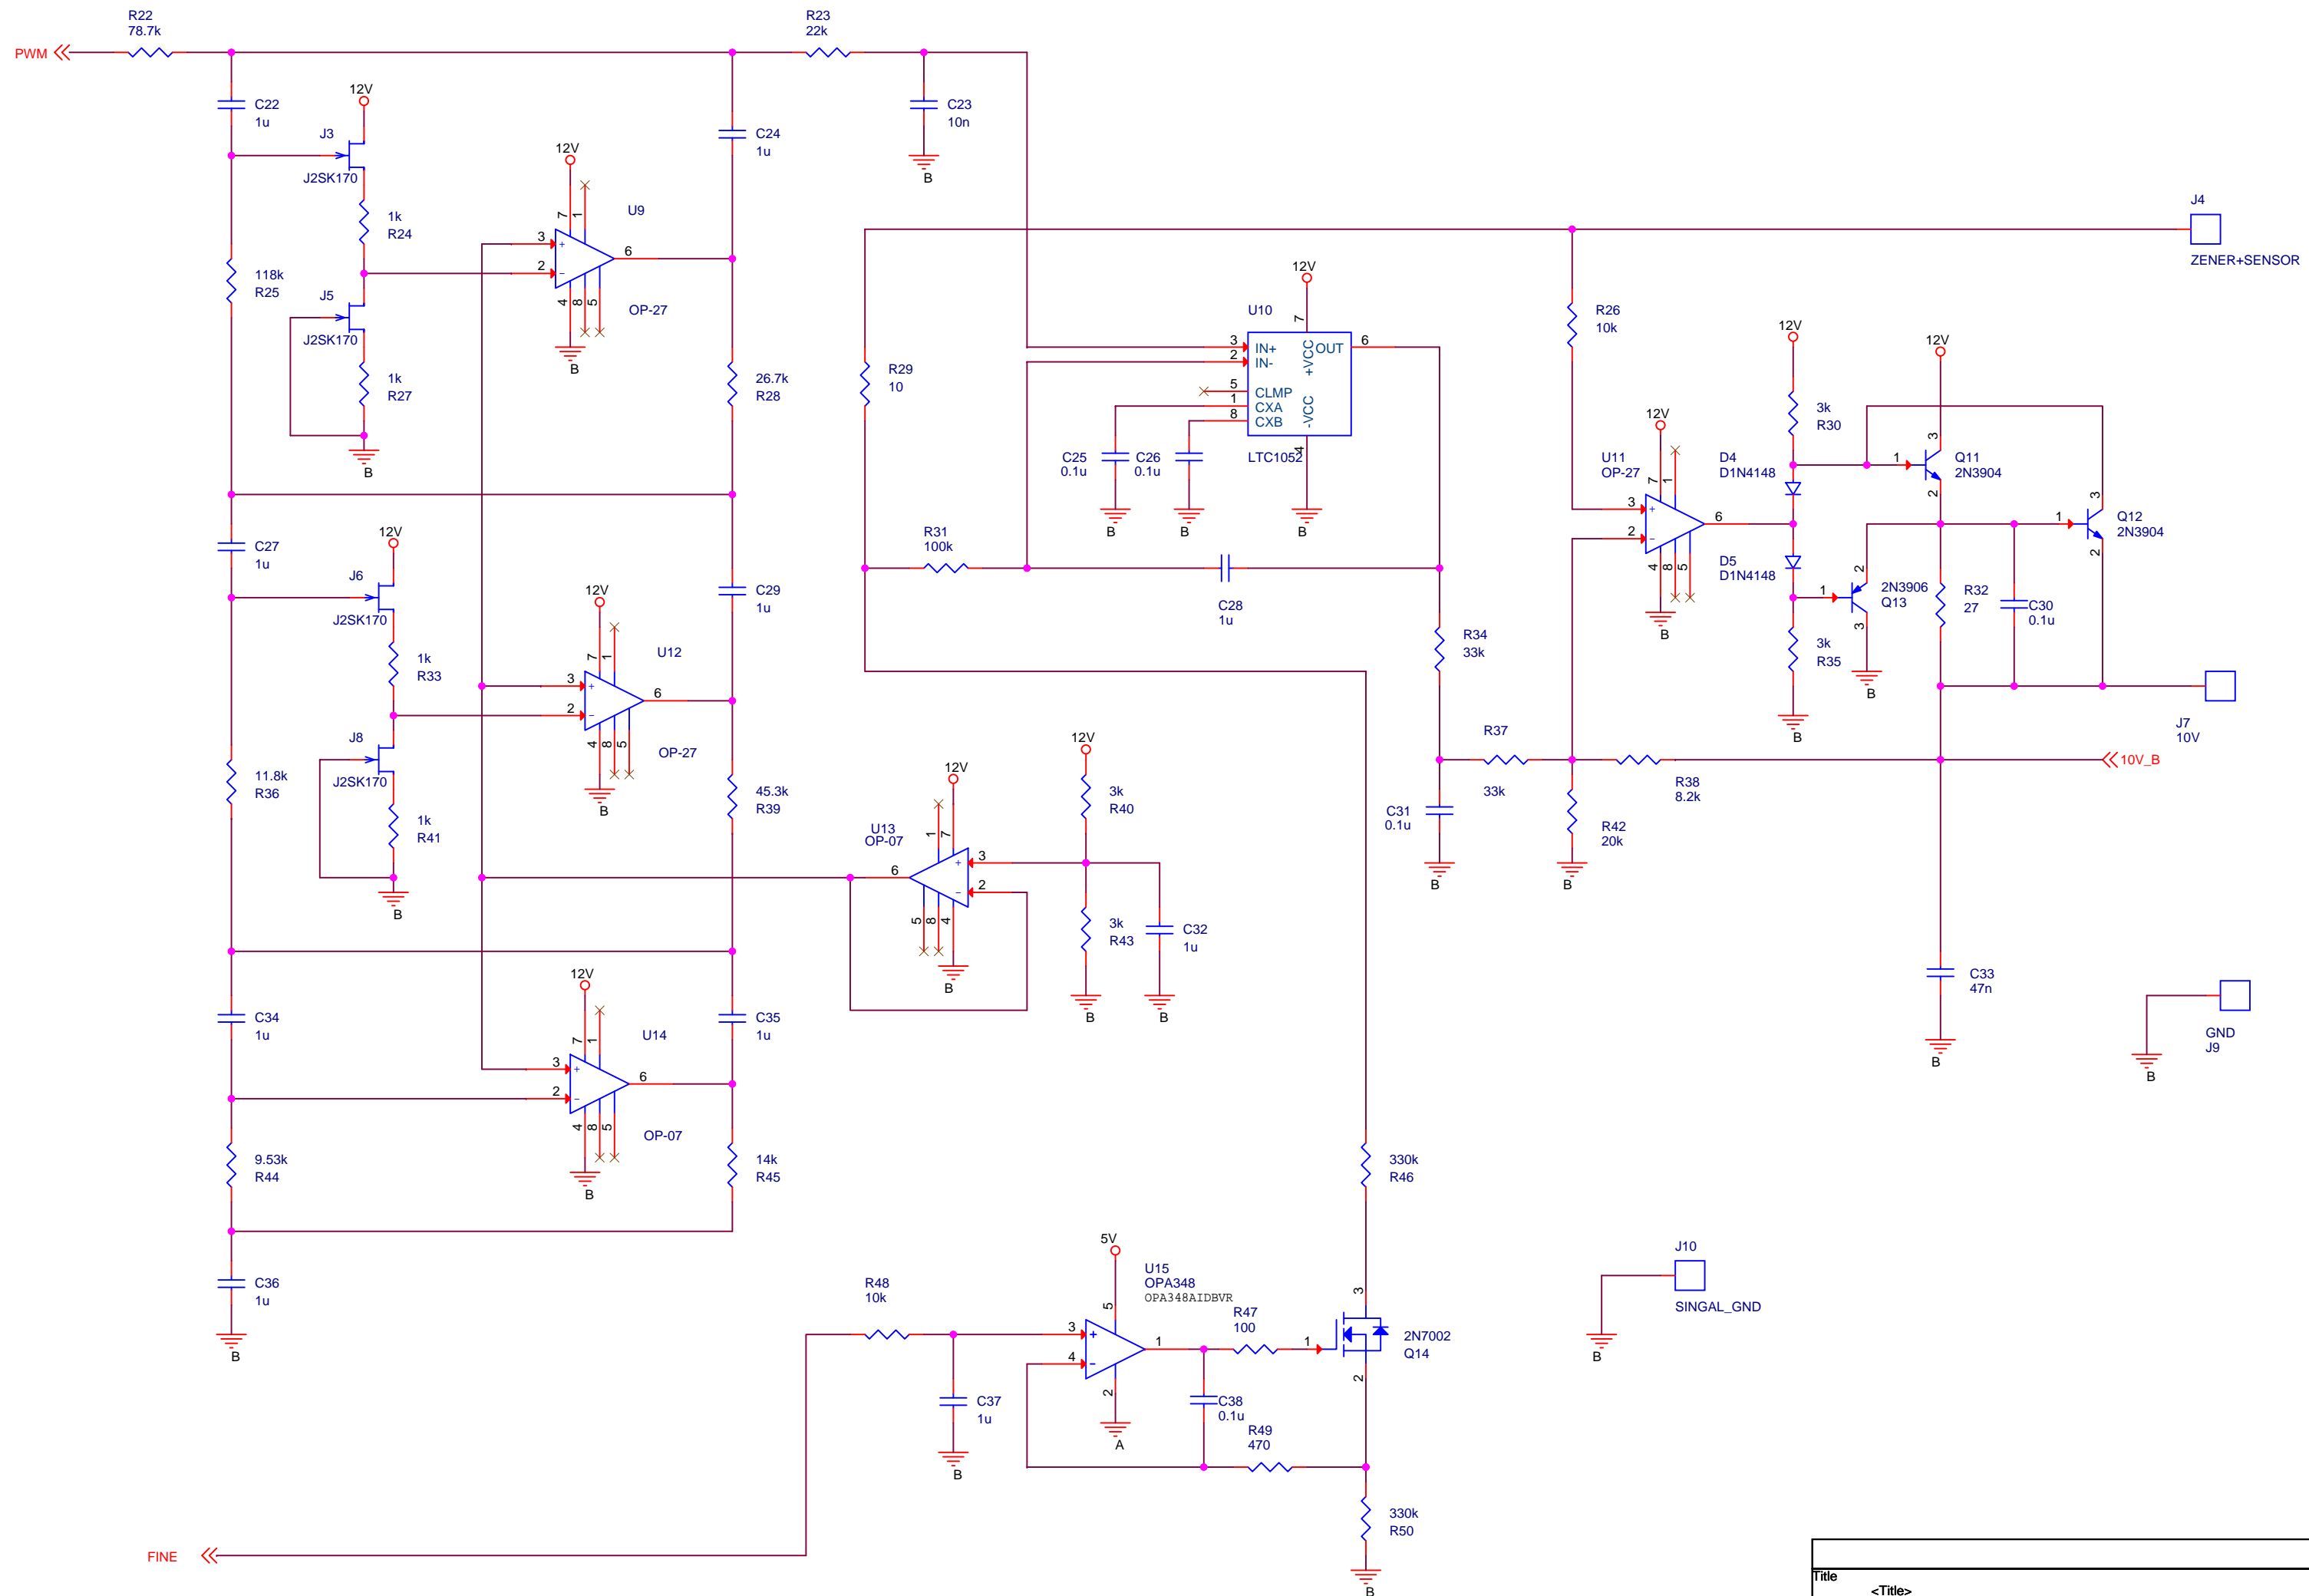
R22
78.7k
PWM
R23
22k
C22
1u
12V
J3
J2SK170
C24
1u
C23
10n
B
12V
U9
1k
R24
3
2
7
1
6
118k
R25
J5
J2SK170
4
8
5
OP-27
B
1k
R27
26.7k
R28
R29
10
B
J4
ZENER+SENSOR
R26
10k
12V
U10
3
2
5
1
8
IN+
IN-
CLMP
CXA
CXB
+VCC
OUT
-VCC
7
6
4
C25
0.1u
C26
0.1u
LTC1052
B
B
B
12V
3k
R30
12V
12V
U11
OP-27
D4
D1N4148
Q11
2N3904
1
3
2
3
2
7
1
6
Q12
2N3904
1
3
2
4
8
5
B
D5
D1N4148
2N3906
Q13
1
2
3
R32
27
C30
0.1u
3k
R35
B
B
C27
1u
12V
J6
J2SK170
R31
100k
C29
1u
12V
U12
C28
1u
R34
33k
1k
R33
3
2
7
1
6
J7
10V
J8
J2SK170
4
8
5
OP-27
B
R37
33k
10V_B
R38
8.2k
11.8k
R36
1k
R41
B
45.3k
R39
12V
12V
U13
OP-07
1
7
6
3
2
5
8
4
B
3k
R40
C31
0.1u
B
R42
20k
B
3k
R43
C32
1u
B
B
C33
47n
B
C34
1u
12V
U14
C35
1u
3
2
7
1
6
GND
J9
B
4
8
5
OP-07
B
9.53k
R44
14k
R45
330k
R46
5V
U15
OPA348
OPA348AIDBVR
J10
C36
1u
B
R48
10k
3
4
5
1
2
A
R47
100
1
3
2
2N7002
Q14
SINGAL_GND
B
C37
1u
B
C38
0.1u
R49
470
330k
R50
FINE
B
Title
<Title>